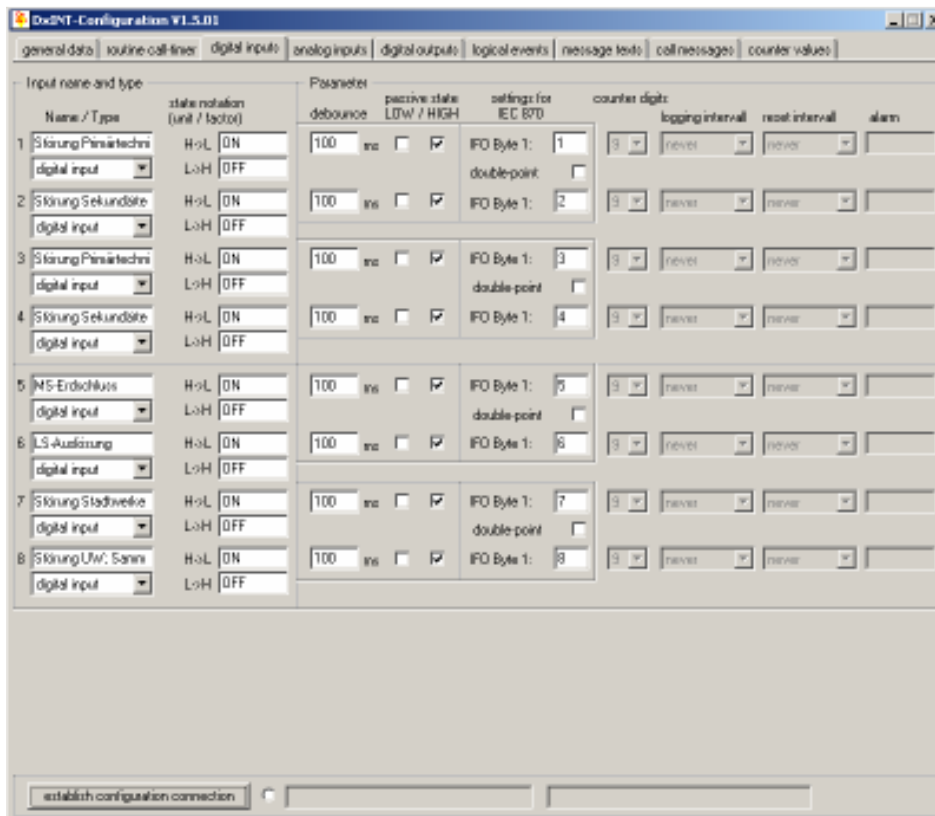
DxINT-Configuration V1.5.01

general data | routine call-timer | digital inputs | analog inputs | digital outputs | logical events | message texts | call messages | counter values

Input name and type

Name / Type

state notation (unit / factor)

Parameter

debounce

passive state LOW / HIGH

settings for IEC 870

counter digits

logging intervall

reset interval

alarm

1 Störung Primärtechni
digital input
H->L ON
L->H OFF
100 ms
IFO Byte 1: 1
double-point
9 never never

2 Störung Sekundäte
digital input
H->L ON
L->H OFF
100 ms
IFO Byte 1: 2
9 never never

3 Störung Primärtechni
digital input
H->L ON
L->H OFF
100 ms
IFO Byte 1: 3
double-point
9 never never

4 Störung Sekundäte
digital input
H->L ON
L->H OFF
100 ms
IFO Byte 1: 4
9 never never

5 MS-Erdschluss
digital input
H->L ON
L->H OFF
100 ms
IFO Byte 1: 5
double-point
9 never never

6 LS-Auslösung
digital input
H->L ON
L->H OFF
100 ms
IFO Byte 1: 6
9 never never

7 Störung Stadtwerke
digital input
H->L ON
L->H OFF
100 ms
IFO Byte 1: 7
double-point
9 never never

8 Störung UW; Samm
digital input
H->L ON
L->H OFF
100 ms
IFO Byte 1: 8
9 never never

establish configuration connection